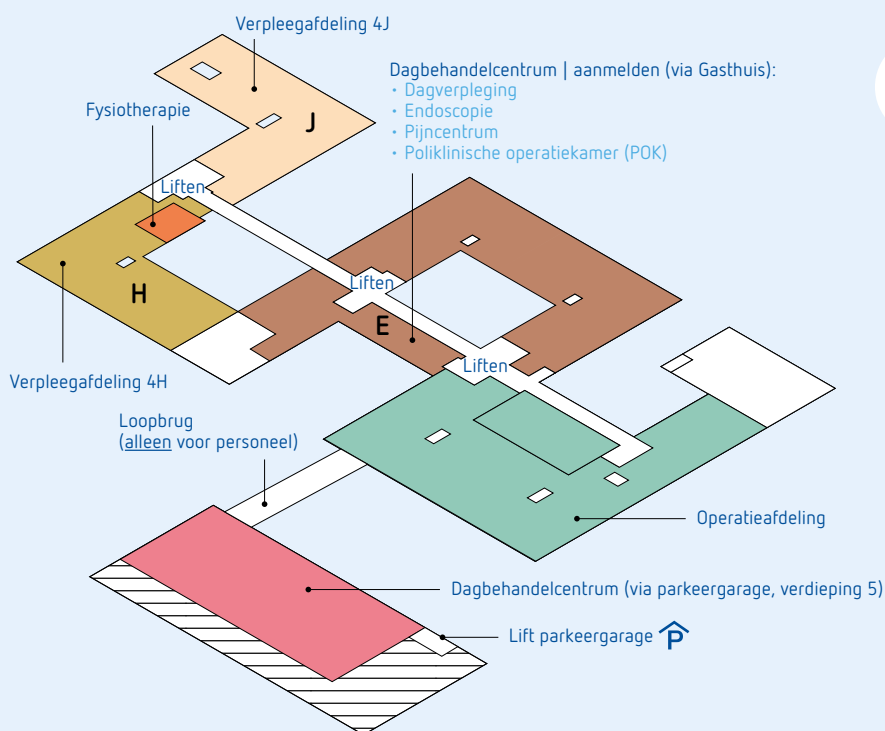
Verpleegafdeling 4J

Fysiotherapie

J

Dagbehandelcentrum | aanmelden (via Gasthuis):
• Dagverpleging
• Endoscopie
• Pijncentrum
• Poliklinische operatiekamer (POK)

Liften

Liften

H

E

Liften

Verpleegafdeling 4H

Loopbrug
(alleen voor personeel)

Operatieafdeling

Dagbehandelcentrum (via parkeergarage, verdieping 5)

Lift parkeergarage P